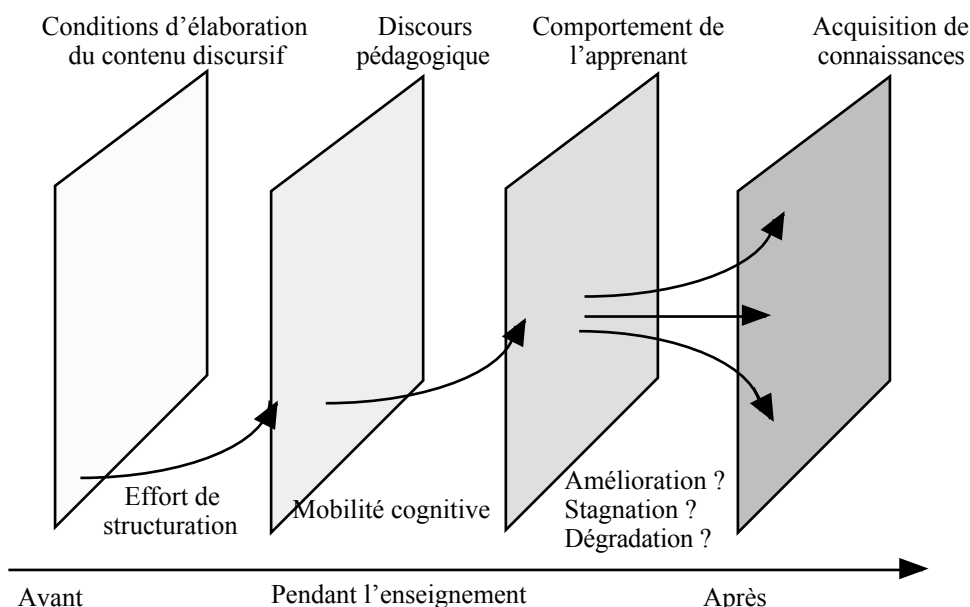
Conditions d'élaboration du contenu discursif

Discours pédagogique

Comportement de l'apprenant

Acquisition de connaissances

Effort de structuration

Mobilité cognitive

Amélioration ?
Stagnation ?
Dégradation ?

Avant

Pendant l'enseignement

Après